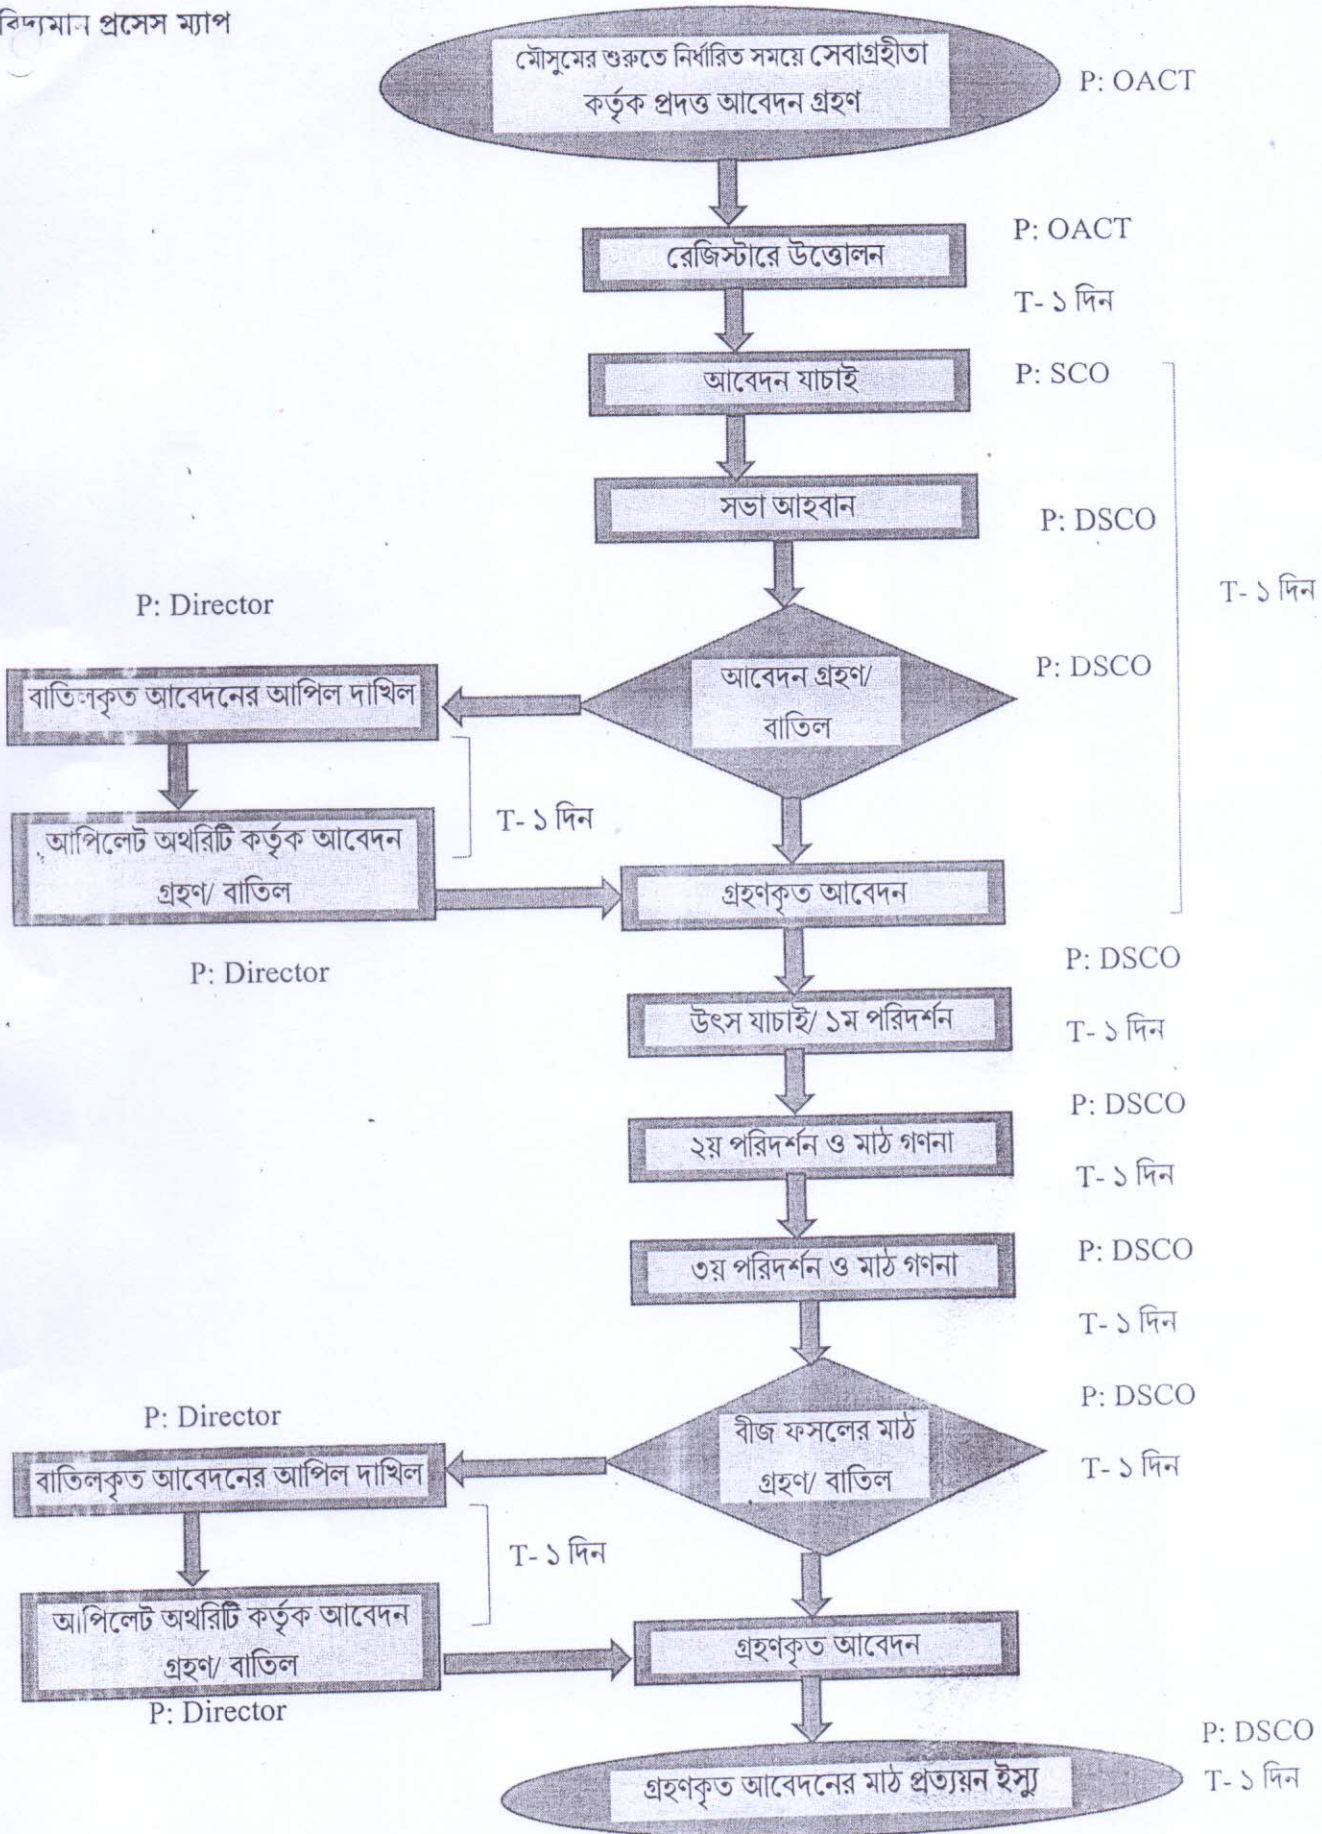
বিদ্যমান প্রসেস ম্যাপ

মৌসুমের শুরুতে নির্ধারিত সময়ে সেবাগ্রহীতা কর্তৃক প্রদত্ত আবেদন গ্রহণ

P: OACT

রেজিস্টারে উত্তোলন

P: OACT

T- ১ দিন

আবেদন যাচাই

P: SCO

সভা আহবান

P: DSCO

T- ১ দিন

P: Director

আবেদন গ্রহণ/ বাতিল

P: DSCO

বাতিলকৃত আবেদনের আপিল দাখিল

T- ১ দিন

আপিলেট অথরিটি কর্তৃক আবেদন গ্রহণ/ বাতিল

গ্রহণকৃত আবেদন

P: Director

P: DSCO

উৎস যাচাই/ ১ম পরিদর্শন

T- ১ দিন

P: DSCO

২য় পরিদর্শন ও মাঠ গণনা

T- ১ দিন

৩য় পরিদর্শন ও মাঠ গণনা

P: DSCO

T- ১ দিন

P: DSCO

P: Director

বীজ ফসলের মাঠ গ্রহণ/ বাতিল

T- ১ দিন

বাতিলকৃত আবেদনের আপিল দাখিল

T- ১ দিন

আপিলেট অথরিটি কর্তৃক আবেদন গ্রহণ/ বাতিল

গ্রহণকৃত আবেদন

P: Director

P: DSCO

গ্রহণকৃত আবেদনের মাঠ প্রত্যয়ন ইস্যু

T- ১ দিন